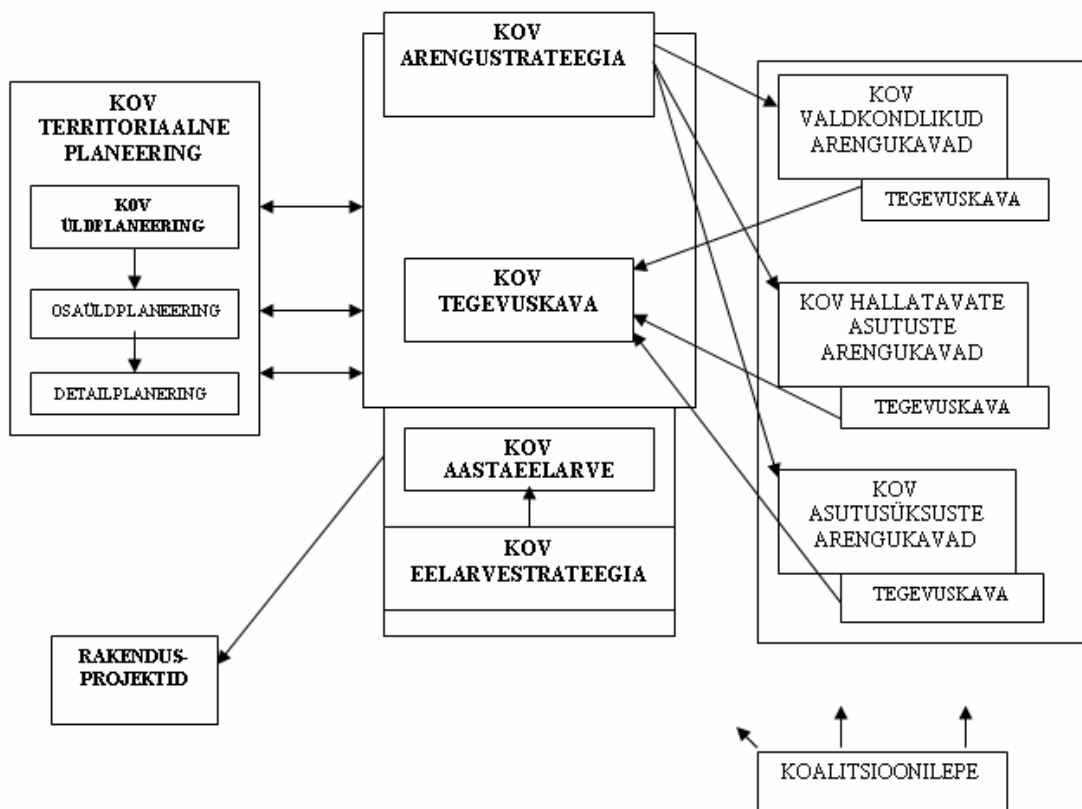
KOV TERRITORIAALNE PLANEERING

KOV ÜLDPLANEERING

OSAÜLDPLANEERING

DETAILPLANERING

KOV ARENGUSTRATEEGIA

KOV TEGEVUSKAVA

KOV AASTAEELARVE

KOV EELARVESTRATEEGIA

RAKENDUS-PROJEKTID

KOV VALDKONDLIKUD ARENGUKAVAD

TEGEVUSKAVA

KOV HALLATAVATE ASUTUSTE ARENGUKAVAD

TEGEVUSKAVA

KOV ASUTUSÜKSUSTE ARENGUKAVAD

TEGEVUSKAVA

KOALITSIOONILEPE